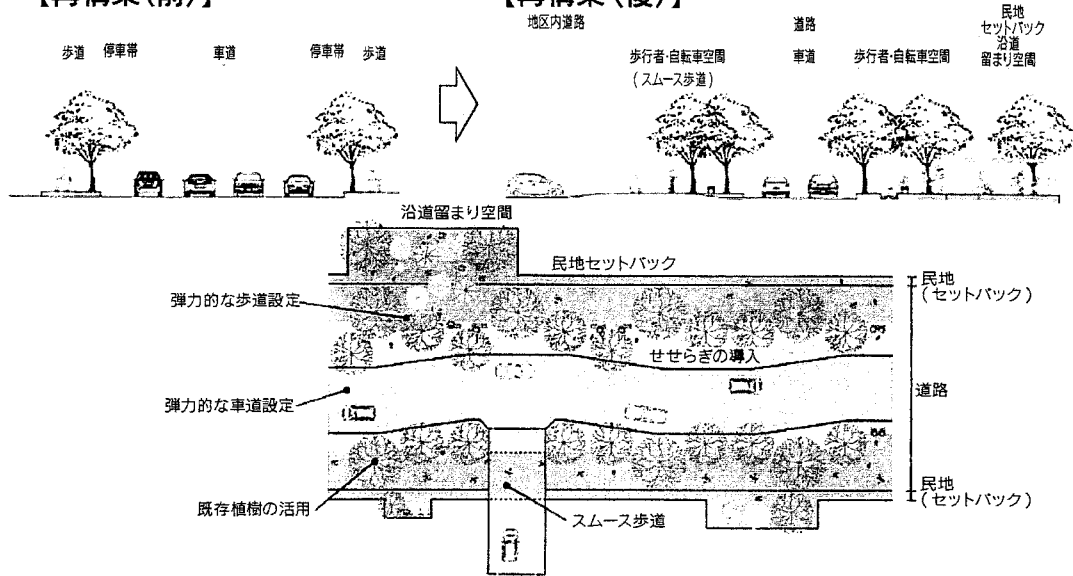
【再構築(前)】

歩道 停車帯 車道 停車帯 歩道

【再構築(後)】

地区内道路

歩行者･自転車空間
(スムース歩道)

道路

車道 歩行者･自転車空間

民地
セットバック
沿道
留まり空間

沿道留まり空間

民地セットバック

弾力的な歩道設定

せせらぎの導入

弾力的な車道設定

既存植樹の活用

スムース歩道

民地
(セットバック)

道路

民地
(セットバック)